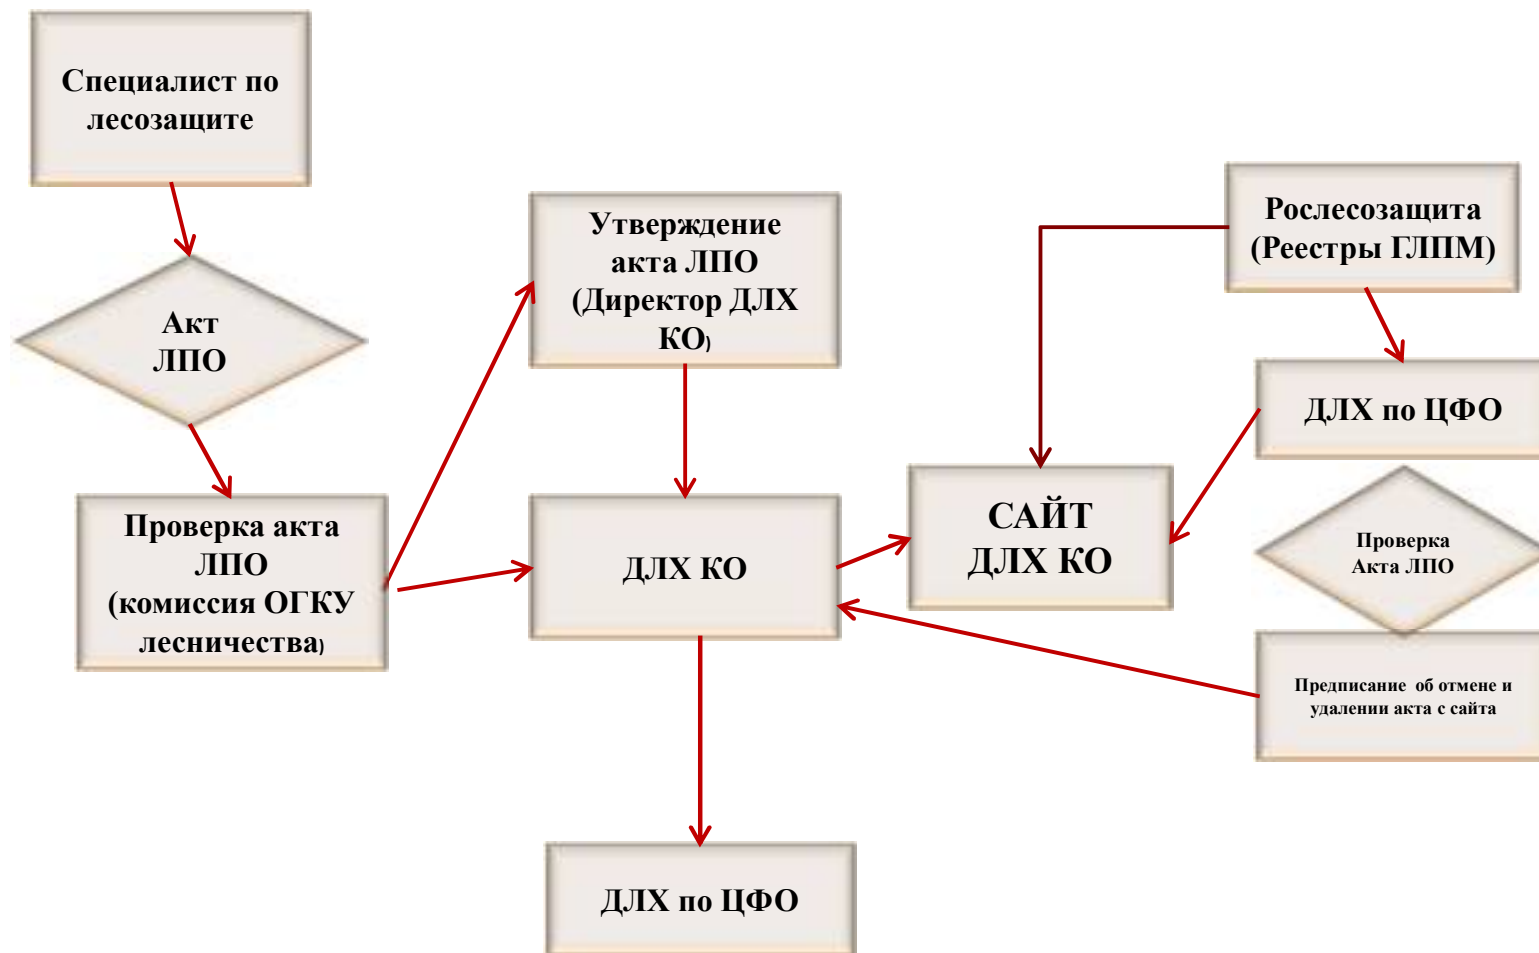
Специалист по лесозащите

Акт ЛПО

Проверка акта ЛПО (комиссия ОГКУ лесничества)

Утверждение акта ЛПО (Директор ДЛХ КО)

ДЛХ КО

ДЛХ по ЦФО

САЙТ ДЛХ КО

Рослесозащита (Реестры ГЛПМ)

ДЛХ по ЦФО

Проверка Акта ЛПО

Предписание об отмене и удалении акта с сайта